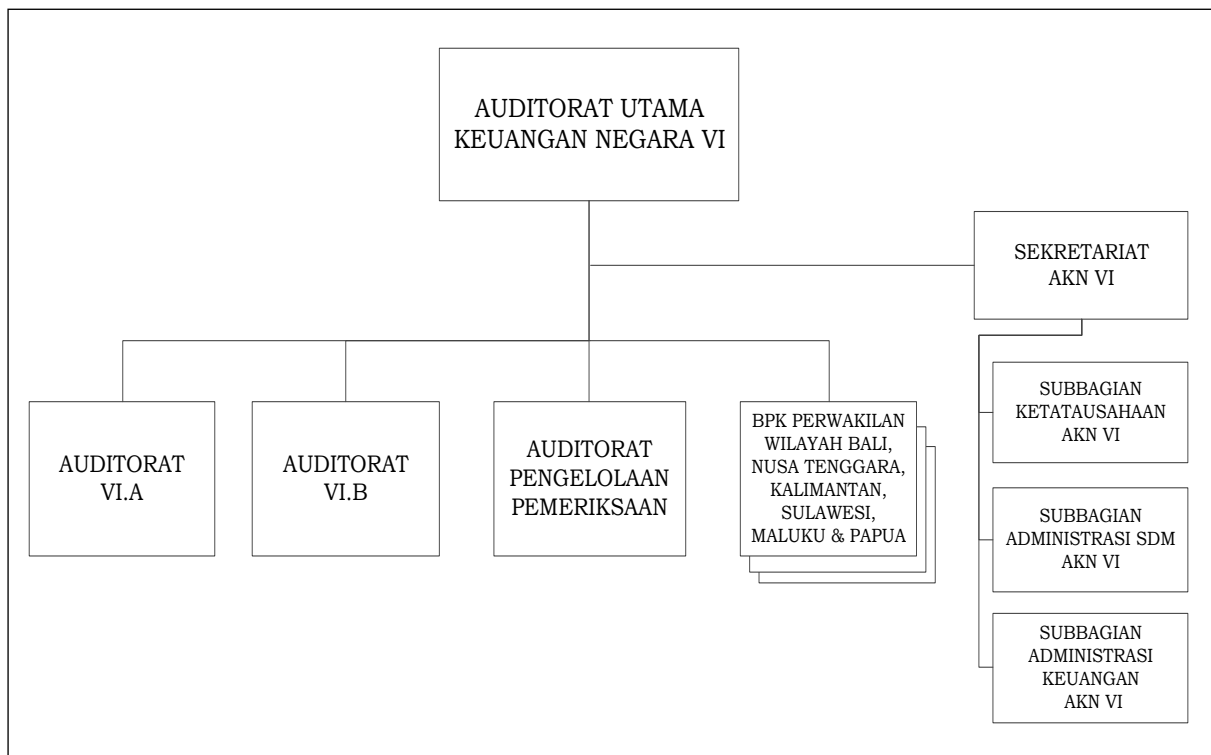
AUDITORAT UTAMA KEUANGAN NEGARA VI

SEKRETARIAT AKN VI

AUDITORAT VI.A

AUDITORAT VI.B

AUDITORAT PENGELOLAAN PEMERIKSAAN

BPK PERWAKILAN WILAYAH BALI, NUSA TENGGARA, KALIMANTAN, SULAWESI, MALUKU & PAPUA

SUBBAGIAN KETATAUSAHAAN AKN VI

SUBBAGIAN ADMINISTRASI SDM AKN VI

SUBBAGIAN ADMINISTRASI KEUANGAN AKN VI